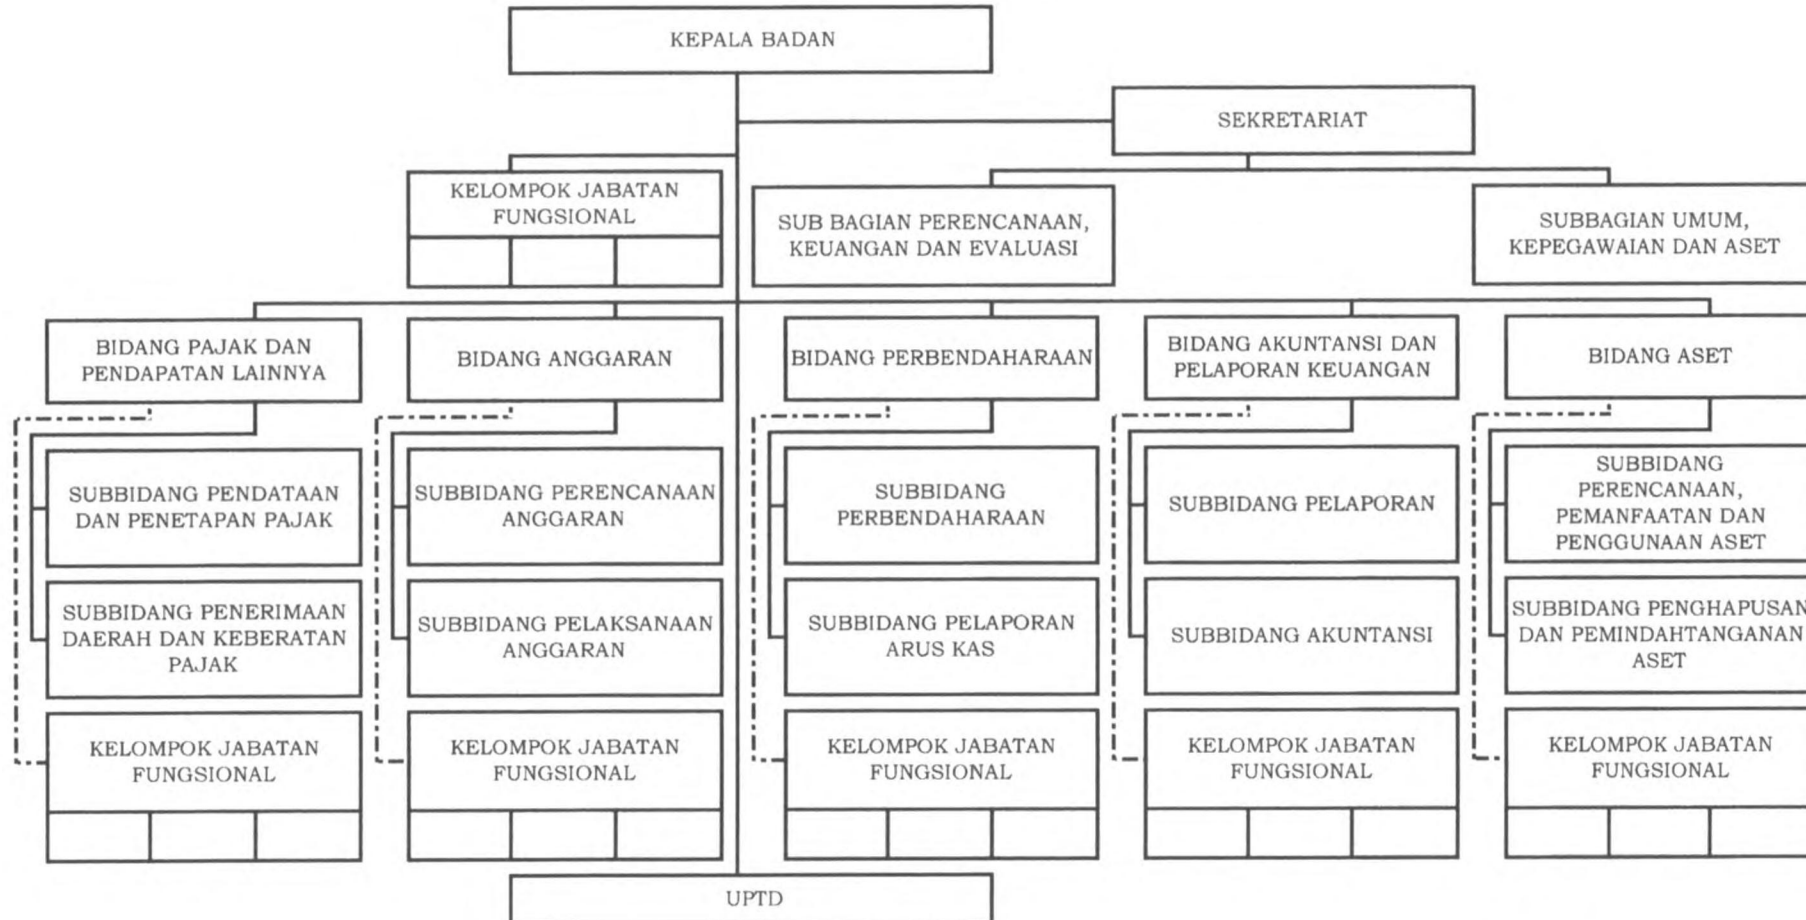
KEPALA BADAN

SEKRETARIAT

KELOMPOK JABATAN FUNGSIONAL

SUB BAGIAN PERENCANAAN, KEUANGAN DAN EVALUASI

SUBBAGIAN UMUM, KEPEGAWAIAN DAN ASET

BIDANG PAJAK DAN PENDAPATAN LAINNYA

SUBBIDANG PENDATAAN DAN PENETAPAN PAJAK

SUBBIDANG PENERIMAAN DAERAH DAN KEBERATAN PAJAK

KELOMPOK JABATAN FUNGSIONAL

BIDANG ANGGARAN

SUBBIDANG PERENCANAAN ANGGARAN

SUBBIDANG PELAKSANAAN ANGGARAN

KELOMPOK JABATAN FUNGSIONAL

BIDANG PERBENDAHARAAN

SUBBIDANG PERBENDAHARAAN

SUBBIDANG PELAPORAN ARUS KAS

KELOMPOK JABATAN FUNGSIONAL

BIDANG AKUNTANSI DAN PELAPORAN KEUANGAN

SUBBIDANG PELAPORAN

SUBBIDANG AKUNTANSI

KELOMPOK JABATAN FUNGSIONAL

BIDANG ASET

SUBBIDANG PERENCANAAN, PEMANFAATAN DAN PENGGUNAAN ASET

SUBBIDANG PENGHAPUSAN DAN PEMINDAHTANGANAN ASET

KELOMPOK JABATAN FUNGSIONAL

UPTD